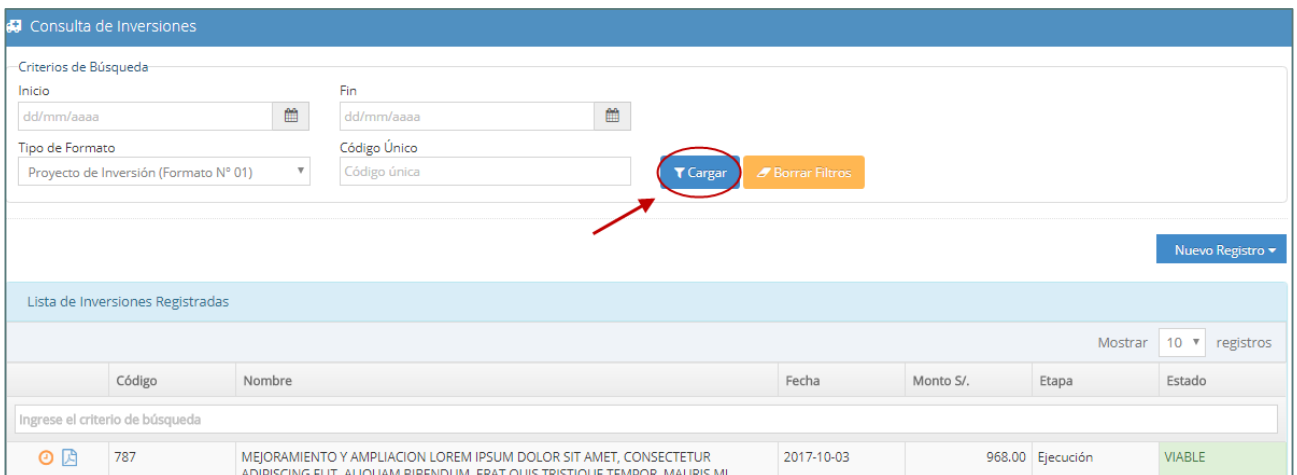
Consulta de Inversiones

Criterios de Búsqueda

Inicio

dd/mm/aaaa

Fin

dd/mm/aaaa

Tipo de Formato

Proyecto de Inversión (Formato N° 01)

Código Único

Código única

Cargar

Borrar Filtros

Nuevo Registro

Lista de Inversiones Registradas

Mostrar 10 registros

| | Código | Nombre | Fecha | Monto S/. | Etapa | Estado |
|---|---|---|---|---|---|---|
| Ingrese el criterio de búsqueda | | | | | | |
| | 787 | MEJORAMIENTO Y AMPLIACION LOREM IPSUM DOLOR SIT AMET, CONSECTETUR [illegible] | 2017-10-03 | 968.00 | Ejecución | VIABLE |